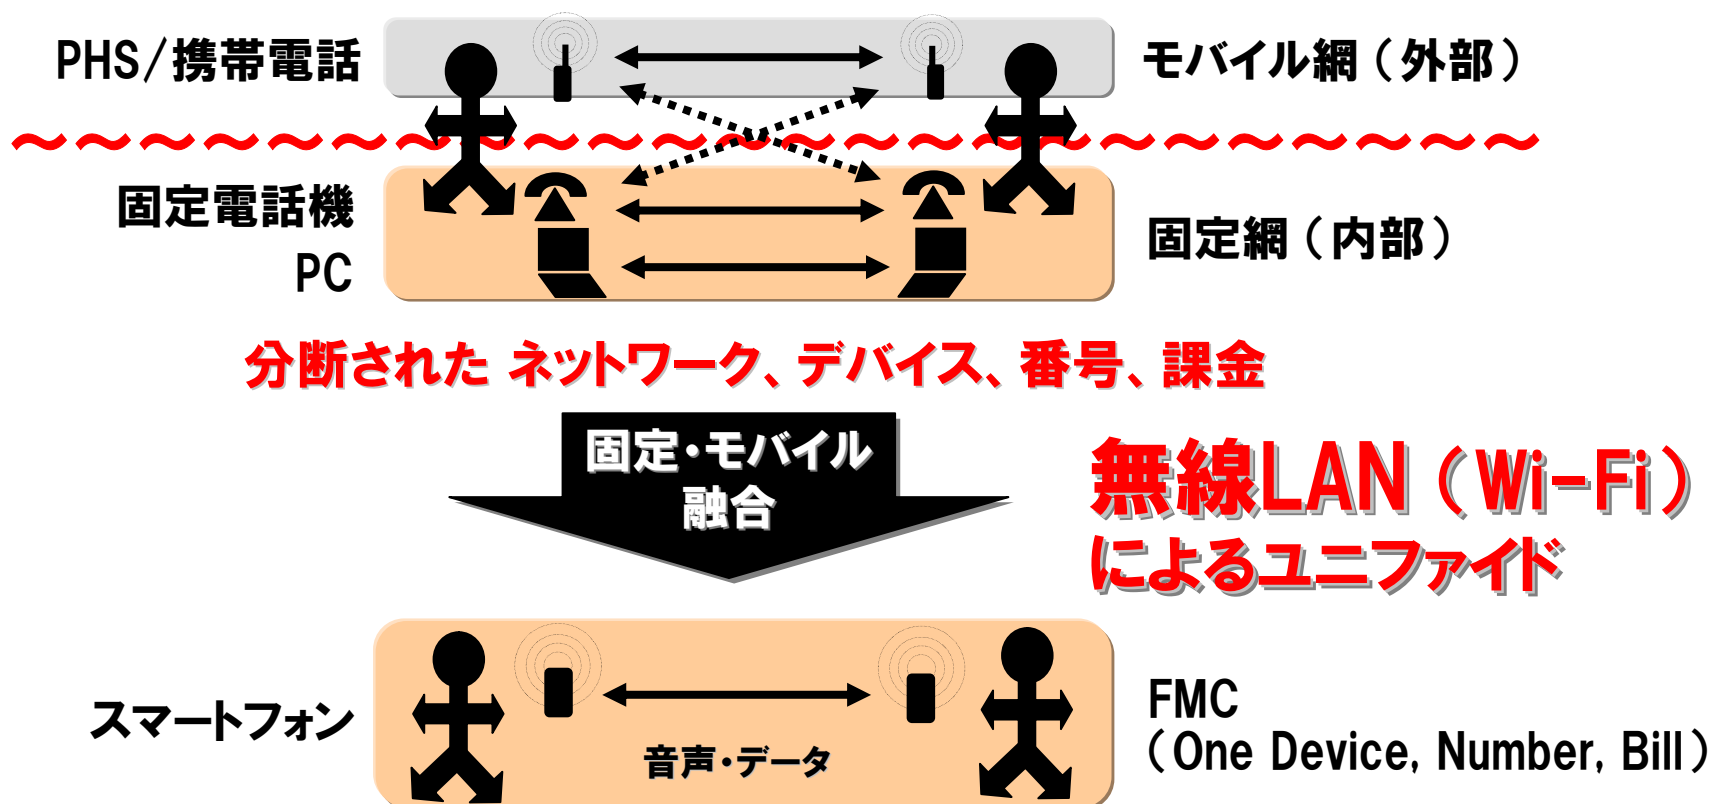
PHS/携帯電話

モバイル網（外部）

固定電話機

PC

固定網（内部）

分断された ネットワーク、デバイス、番号、課金

固定・モバイル融合

無線LAN（Wi-Fi）によるユニファイド

スマートフォン

音声・データ

FMC
（One Device, Number, Bill）